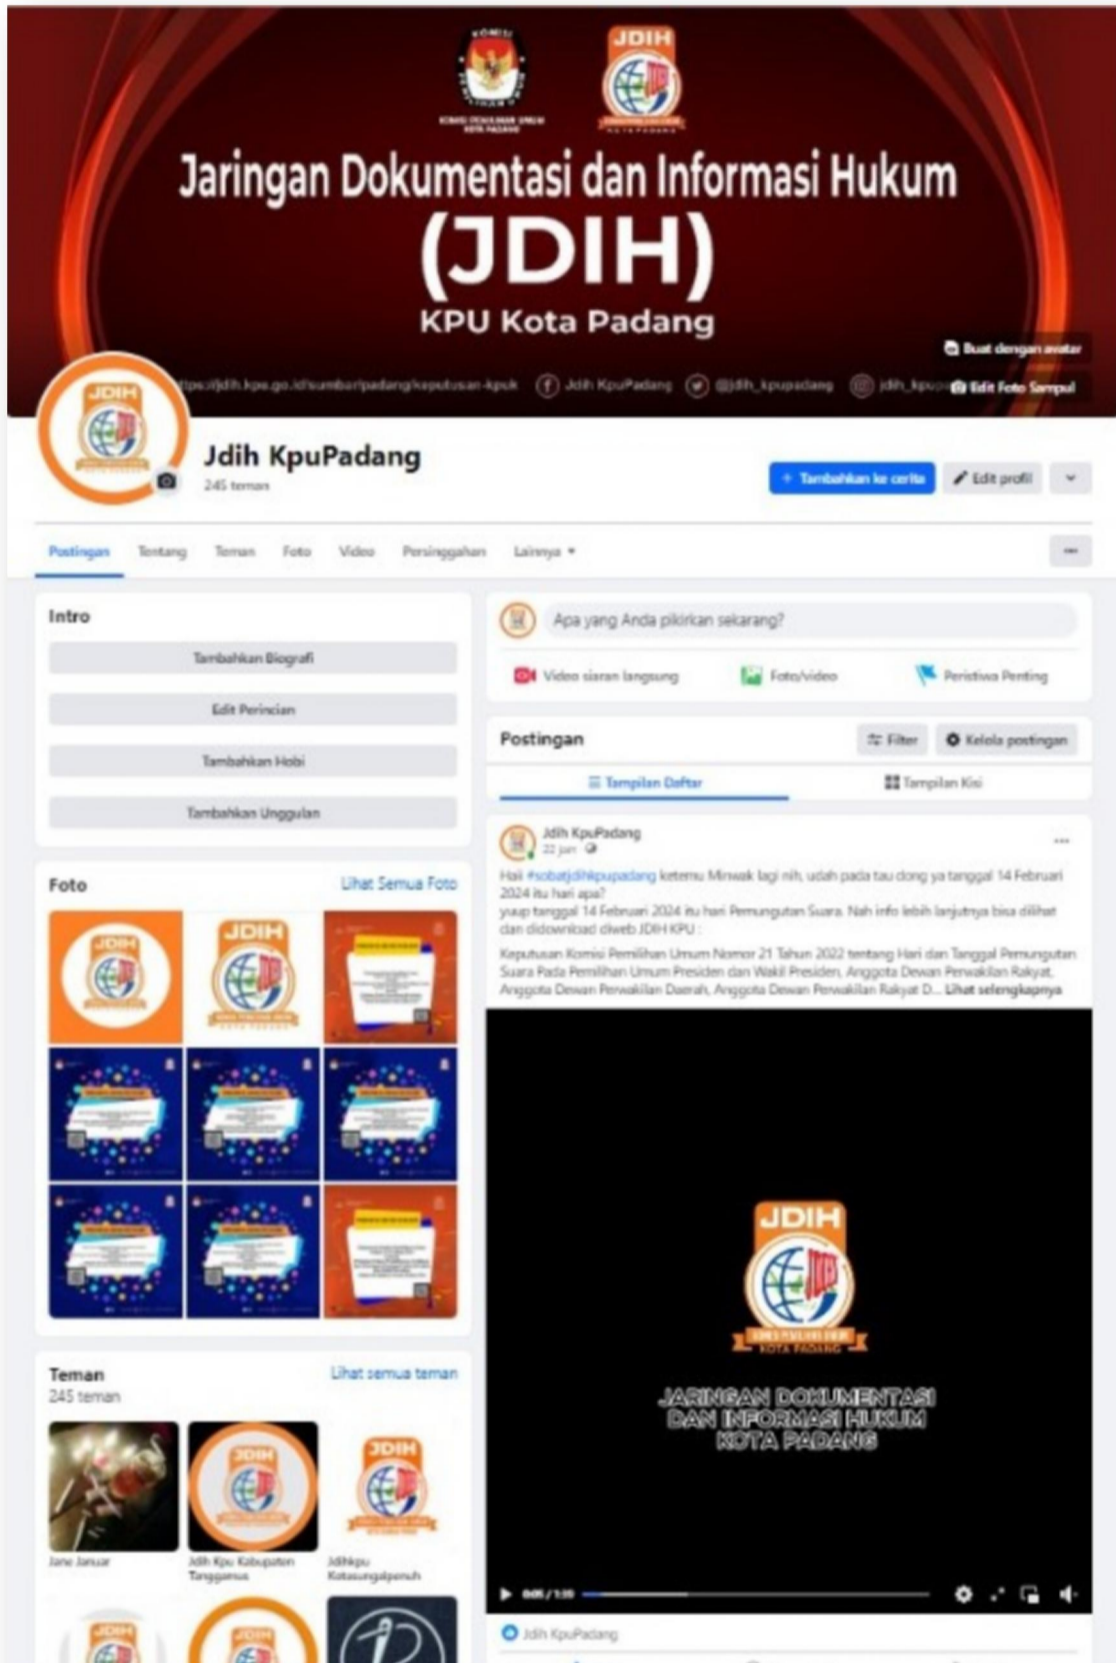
JDIH

Jaringan Dokumentasi dan Informasi Hukum (JDIH)

KPU Kota Padang

Buat dengan avatar

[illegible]jdih.kpu.go.id/sumbar/padang/keputusan-kpuk  Jdih KpuPadang  @jdih_kpupadang  jdih_kpu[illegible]  Edit Foto Sampul

Jdih KpuPadang

245 teman

+ Tambahkan ke cerita  Edit profil

Postingan  Tentang  Teman  Foto  Video  Persinggahan  Lainnya ▾

Intro

Tambahkan Biografi

Edit Perincian

Tambahkan Hobi

Tambahkan Unggulan

Foto  Lihat Semua Foto

Teman  Lihat semua teman

245 teman

Jane Januar  Jdih Kpu Kabupaten Tanggamus  Jdihkpu Kotasungaipenuh

Apa yang Anda pikirkan sekarang?

Video siaran langsung  Foto/video  Peristiwa Penting

Postingan  Filter  Kelola postingan

Tampilan Daftar  Tampilan Kisi

Jdih KpuPadang
22 jam

Hai #sobatjdihkpupadang ketemu Minwak lagi nih, udah pada tau dong ya tanggal 14 Februari 2024 itu hari apa?
yuup tanggal 14 Februari 2024 itu hari Pemungutan Suara. Nah info lebih lanjutnya bisa dilihat dan didownload diweb JDIH KPU :

Keputusan Komisi Pemilihan Umum Nomor 21 Tahun 2022 tentang Hari dan Tanggal Pemungutan Suara Pada Pemilihan Umum Presiden dan Wakil Presiden, Anggota Dewan Perwakilan Rakyat, Anggota Dewan Perwakilan Daerah, Anggota Dewan Perwakilan Rakyat D... Lihat selengkapnya

JDIH

JARINGAN DOKUMENTASI DAN INFORMASI HUKUM KOTA PADANG

0:05 / 1:35

Jdih KpuPadang